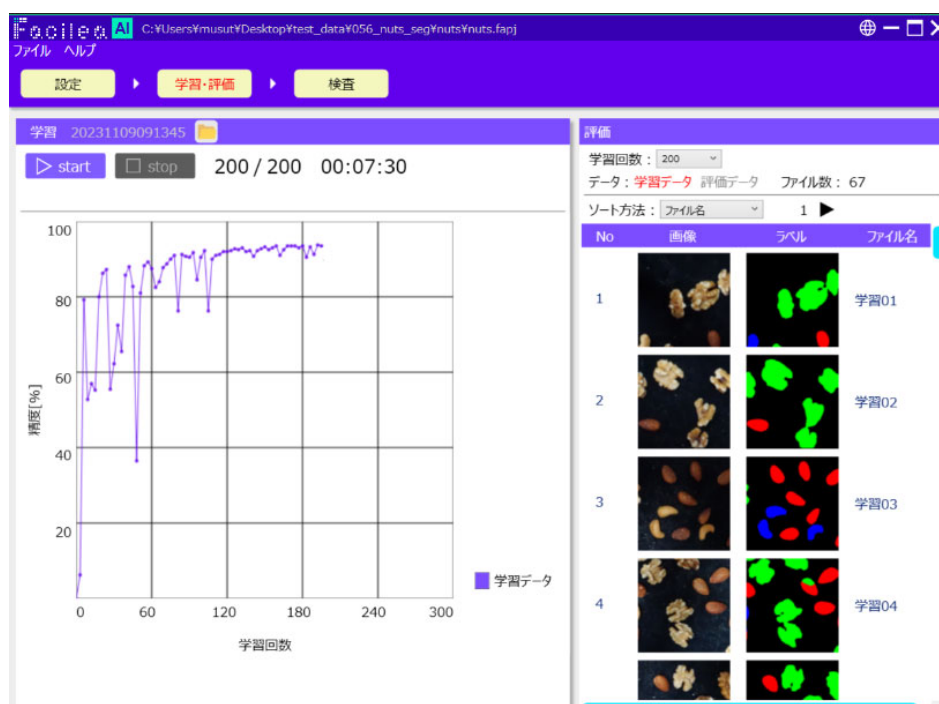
Facilea AI C:¥Users¥musut¥Desktop¥test_data¥056_nuts_seg¥nuts¥nuts.fapj

ファイル ヘルプ

設定 学習・評価 検査

学習 20231109091345

▷ start □ stop 200 / 200 00:07:30

100
80
60
40
20
精度[%]
0 60 120 180 240 300
学習回数

学習データ

評価

学習回数 : 200

データ : 学習データ 評価データ ファイル数 : 67

ソート方法 : ファイル名 1

| No | 画像 | ラベル | ファイル名 |
|---|---|---|---|
| 1 | | | 学習01 |
| 2 | | | 学習02 |
| 3 | | | 学習03 |
| 4 | | | 学習04 |